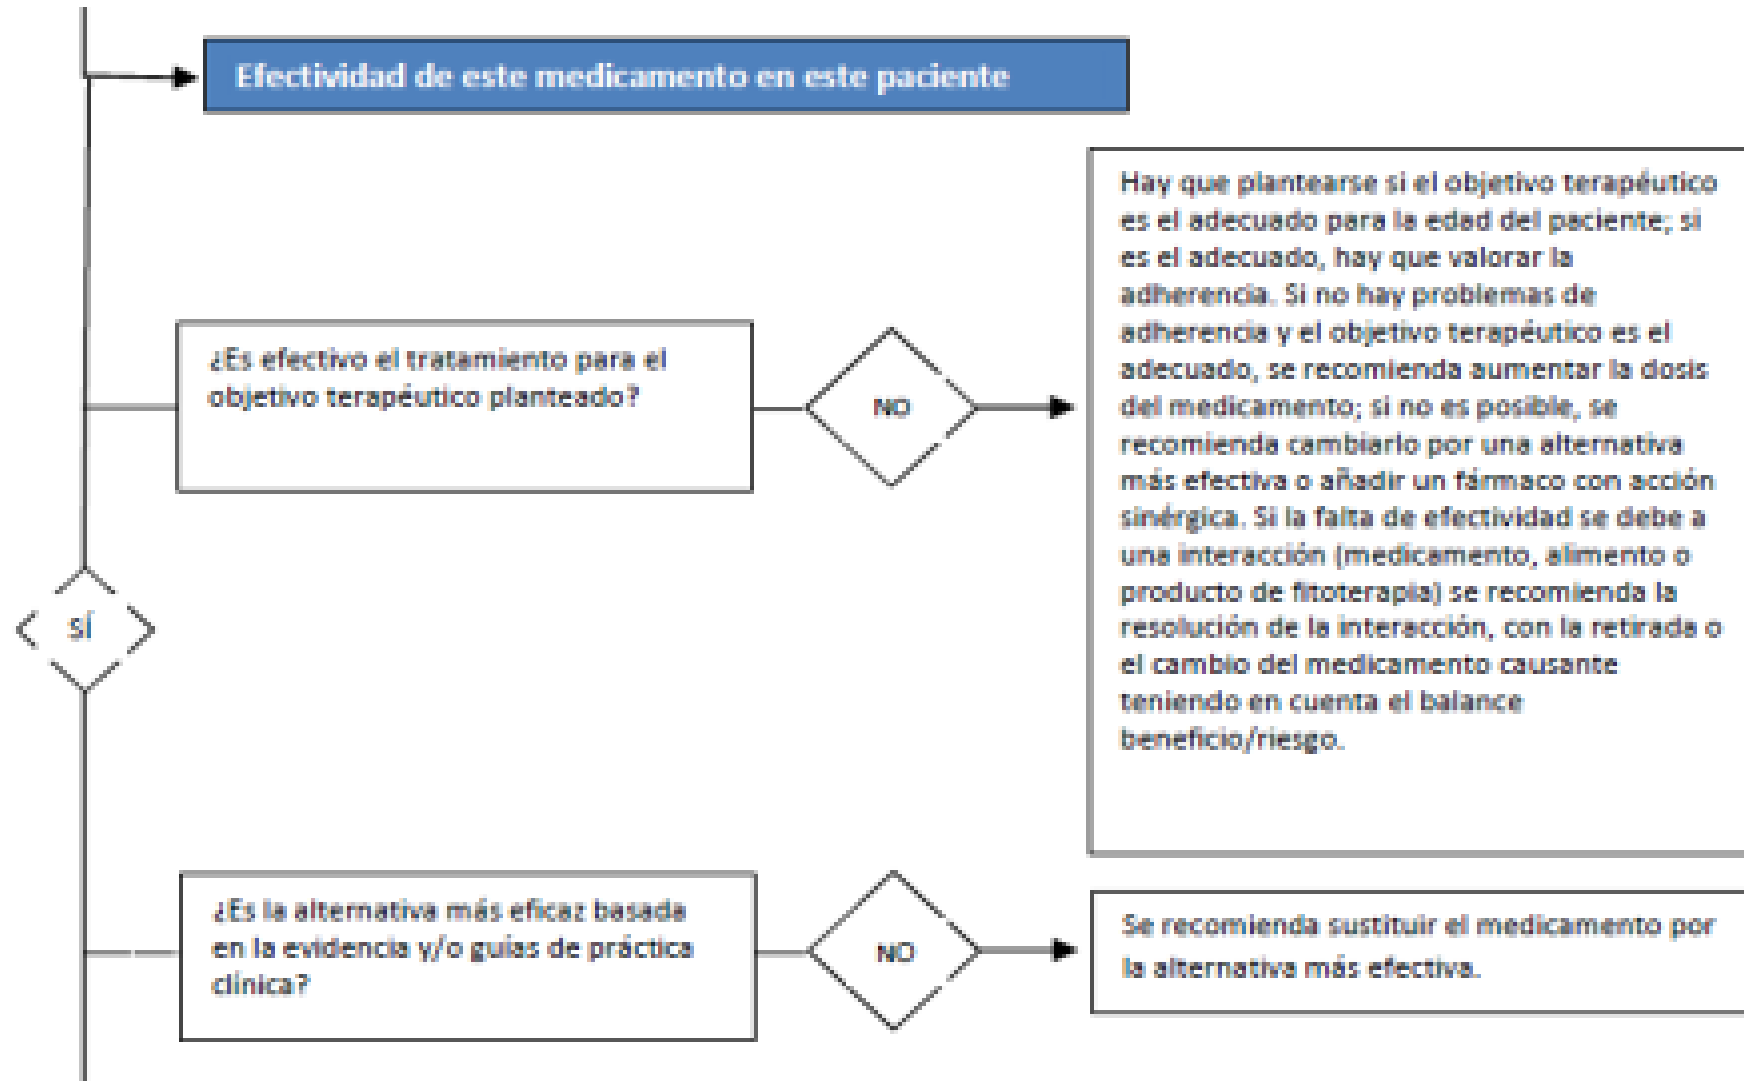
Efectividad de este medicamento en este paciente

¿Es efectivo el tratamiento para el objetivo terapéutico planteado?

NO

Hay que plantearse si el objetivo terapéutico es el adecuado para la edad del paciente; si es el adecuado, hay que valorar la adherencia. Si no hay problemas de adherencia y el objetivo terapéutico es el adecuado, se recomienda aumentar la dosis del medicamento; si no es posible, se recomienda cambiarlo por una alternativa más efectiva o añadir un fármaco con acción sinérgica. Si la falta de efectividad se debe a una interacción (medicamento, alimento o producto de fitoterapia) se recomienda la resolución de la interacción, con la retirada o el cambio del medicamento causante teniendo en cuenta el balance beneficio/riesgo.

SÍ

¿Es la alternativa más eficaz basada en la evidencia y/o guías de práctica clínica?

NO

Se recomienda sustituir el medicamento por la alternativa más efectiva.